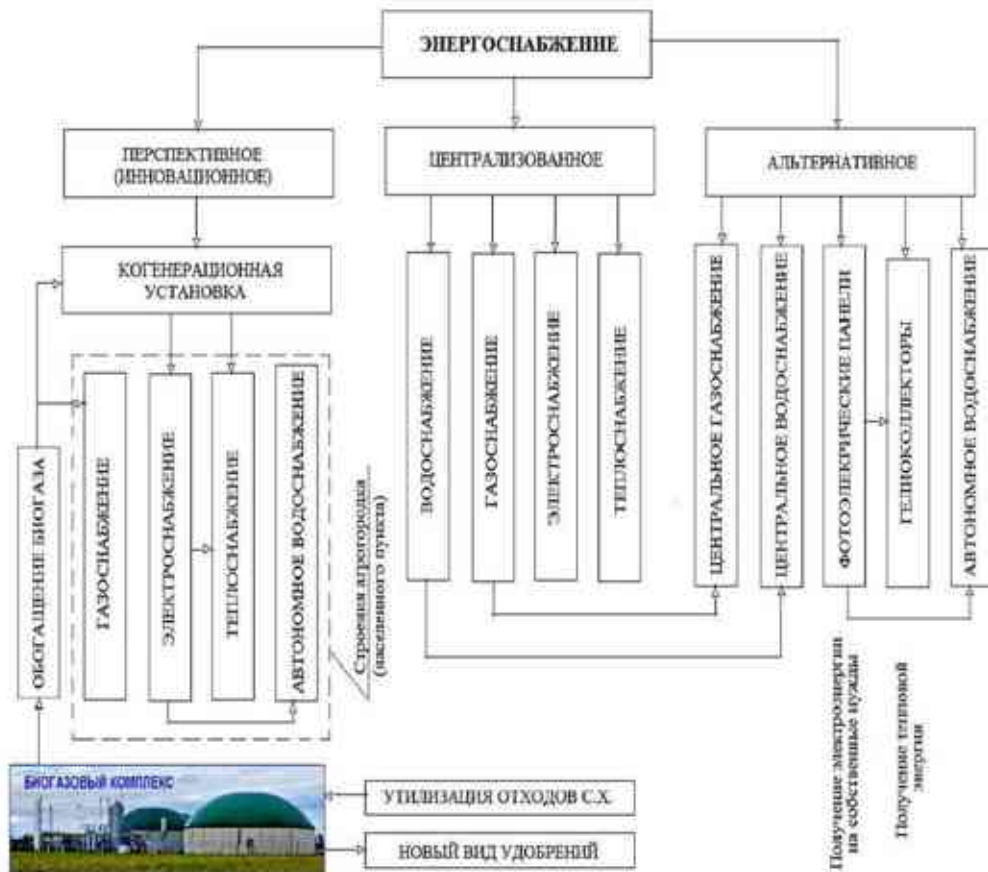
ЭНЕРГОСНАБЖЕНИЕ

ПЕРСПЕКТИВНОЕ (ИННОВАЦИОННОЕ)

ЦЕНТРАЛИЗОВАННОЕ

АЛЬТЕРНАТИВНОЕ

КОГЕНЕРАЦИОННАЯ УСТАНОВКА

ОБОГАЩЕНИЕ БИОГАЗА

ГАЗОСНАБЖЕНИЕ

ЭЛЕКТРОСНАБЖЕНИЕ

ТЕПЛОСНАБЖЕНИЕ

АВТОНОМНОЕ ВОДОСНАБЖЕНИЕ

Строения агрогородка (населенного пункта)

ВОДОСНАБЖЕНИЕ

ГАЗОСНАБЖЕНИЕ

ЭЛЕКТРОСНАБЖЕНИЕ

ТЕПЛОСНАБЖЕНИЕ

ЦЕНТРАЛЬНОЕ ГАЗОСНАБЖЕНИЕ

ЦЕНТРАЛЬНОЕ ВОДОСНАБЖЕНИЕ

ФОТОЭЛЕКТРИЧЕСКИЕ ПАНЕЛИ

ГЕЛИОКОЛЛЕКТОРЫ

АВТОНОМНОЕ ВОДОСНАБЖЕНИЕ

Получение электроэнергии на собственные нужды

Получение тепловой энергии

БИОГАЗОВЫЙ КОМПЛЕКС

УТИЛИЗАЦИЯ ОТХОДОВ С.Х.

НОВЫЙ ВИД УДОБРЕНИЙ